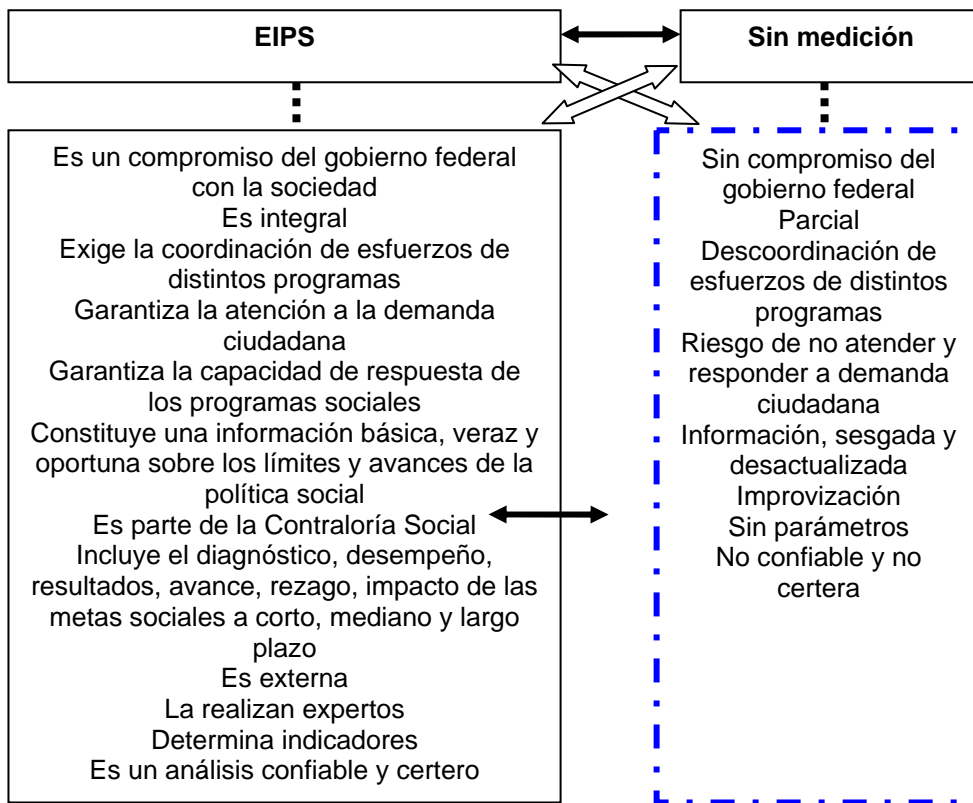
EIPS

Sin medición

Es un compromiso del gobierno federal con la sociedad
Es integral
Exige la coordinación de esfuerzos de distintos programas
Garantiza la atención a la demanda ciudadana
Garantiza la capacidad de respuesta de los programas sociales
Constituye una información básica, veraz y oportuna sobre los límites y avances de la política social
Es parte de la Contraloría Social
Incluye el diagnóstico, desempeño, resultados, avance, rezago, impacto de las metas sociales a corto, mediano y largo plazo
Es externa
La realizan expertos
Determina indicadores
Es un análisis confiable y certero

Sin compromiso del gobierno federal
Parcial
Descoordinación de esfuerzos de distintos programas
Riesgo de no atender y responder a demanda ciudadana
Información, sesgada y desactualizada
Improvización
Sin parámetros
No confiable y no certera